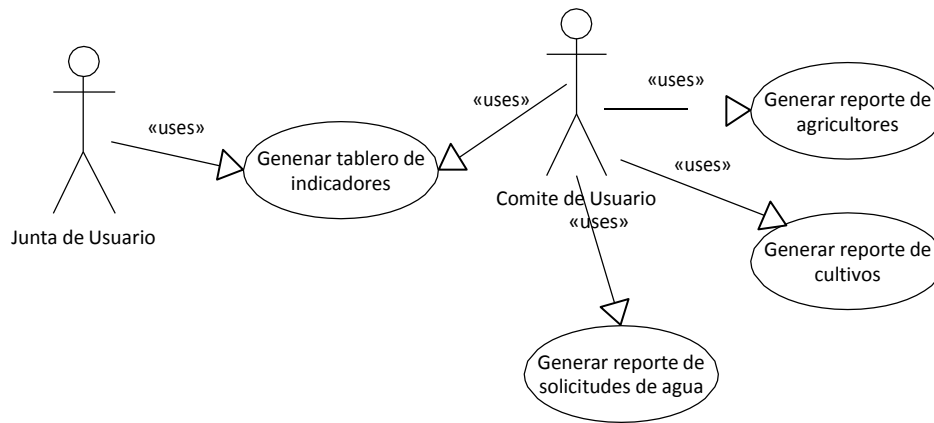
Junta de Usuario

«uses»

Genenar tablero de indicadores

«uses»

Comite de Usuario

«uses»

Generar reporte de agricultores

«uses»

Generar reporte de cultivos

«uses»

Generar reporte de solicitudes de agua